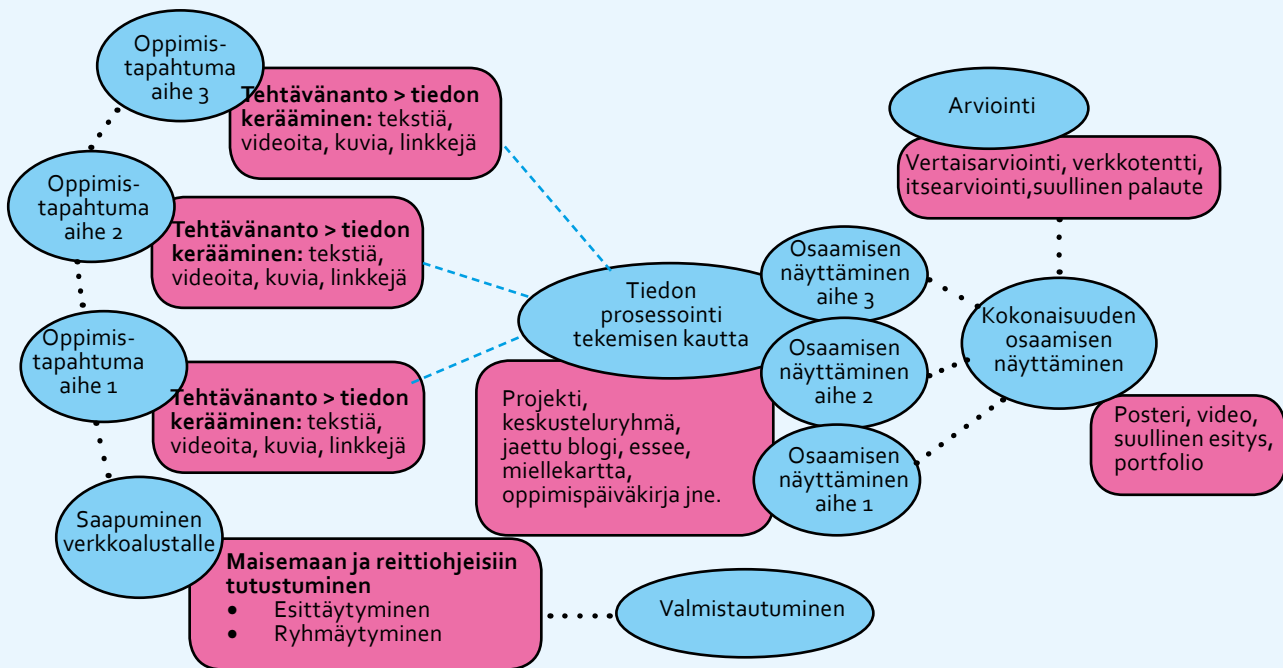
Oppimis-tapahtuma aihe 3

**Tehtävänanto > tiedon kerääminen:** tekstiä, videoita, kuvia, linkkejä

Oppimis-tapahtuma aihe 2

**Tehtävänanto > tiedon kerääminen:** tekstiä, videoita, kuvia, linkkejä

Oppimis-tapahtuma aihe 1

**Tehtävänanto > tiedon kerääminen:** tekstiä, videoita, kuvia, linkkejä

Saapuminen verkkoalustalle

**Maisemaan ja reittiohjeisiin tutustuminen**
- Esittäytyminen
- Ryhmäytyminen

Valmistautuminen

Tiedon prosessointi tekemisen kautta

Projekti, keskusteluryhmä, jaettu blogi, essee, miellekartta, oppimispäiväkirja jne.

Osaamisen näyttäminen aihe 3

Osaamisen näyttäminen aihe 2

Osaamisen näyttäminen aihe 1

Arviointi

Vertaisarviointi, verkkotentti, itsearviointi,suullinen palaute

Kokonaisuuden osaamisen näyttäminen

Posteri, video, suullinen esitys, portfolio